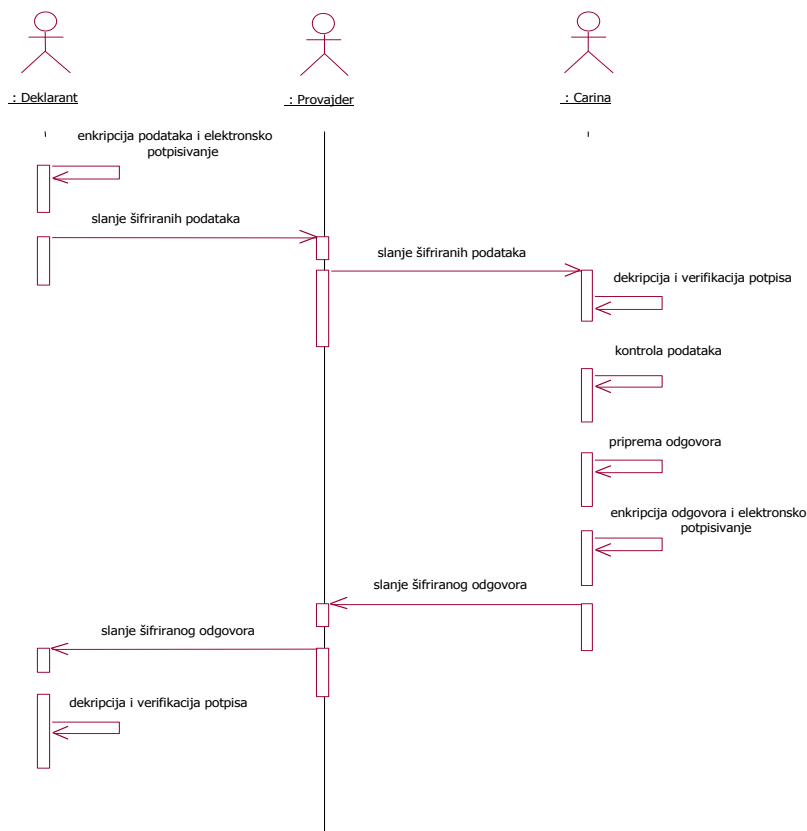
: Deklarant

: Provajder

: Carina

enkripcija podataka i elektronsko potpisivanje

slanje šifriranih podataka

slanje šifriranih podataka

dekripcija i verifikacija potpisa

kontrola podataka

priprema odgovora

enkripcija odgovora i elektronsko potpisivanje

slanje šifriranog odgovora

slanje šifriranog odgovora

dekripcija i verifikacija potpisa